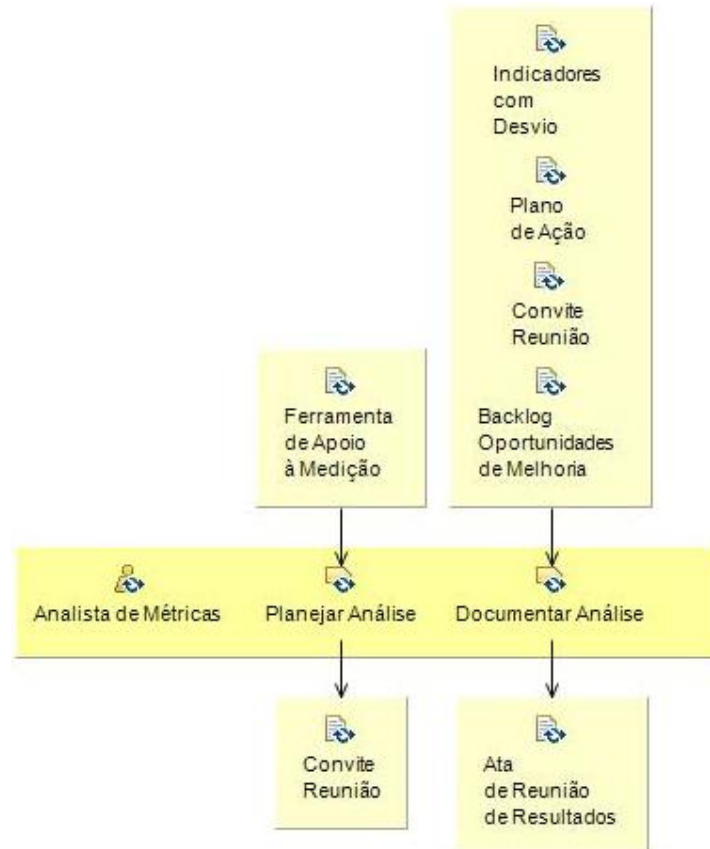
Indicadores com Desvio

Plano de Ação

Convite Reunião

Backlog Oportunidades de Melhoria

Ferramenta de Apoio à Medição

Analista de Métricas

Planejar Análise

Documentar Análise

Convite Reunião

Ata de Reunião de Resultados